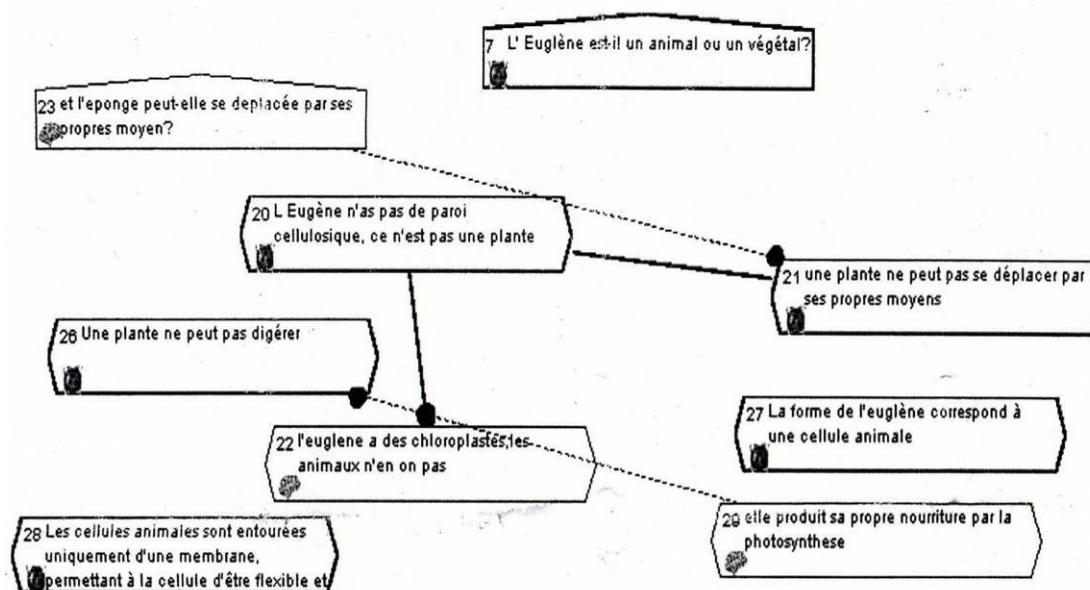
7 L' Euglène est-il un animal ou un végétal?

23 et l'eponge peut-elle se deplacée par ses propres moyen?

20 L Eugène n'as pas de paroi cellulosique, ce n'est pas une plante

21 une plante ne peut pas se déplacer par ses propres moyens

26 Une plante ne peut pas digérer

22 l'euglene a des chloroplastes,les animaux n'en on pas

27 La forme de l'euglène correspond à une cellule animale

28 Les cellules animales sont entourées uniquement d'une membrane, permettant à la cellule d'être flexible et

29 elle produit sa propre nourriture par la photosynthese